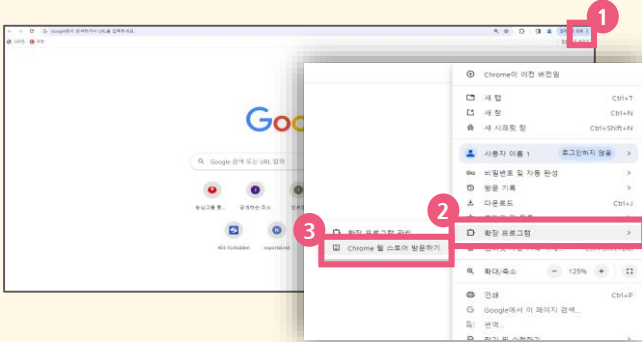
1

Google에서 검색하거나 URL을 입력하세요.

Google

Google 검색 또는 URL 입력

Chrome의 이전 버전임

새 탭 Ctrl+T

새 창 Ctrl+N

새 시크릿 창 Ctrl+Shift+N

사용자 이름 1 로그인하지 않음

비밀번호 및 자동 완성

방문 기록

다운로드 Ctrl+J

2

확장 프로그램

3

확장 프로그램 관리

Chrome 웹 스토어 방문하기

확대/축소 − 125% +

인쇄 Ctrl+P

Google에서 이 페이지 검색...

번역...